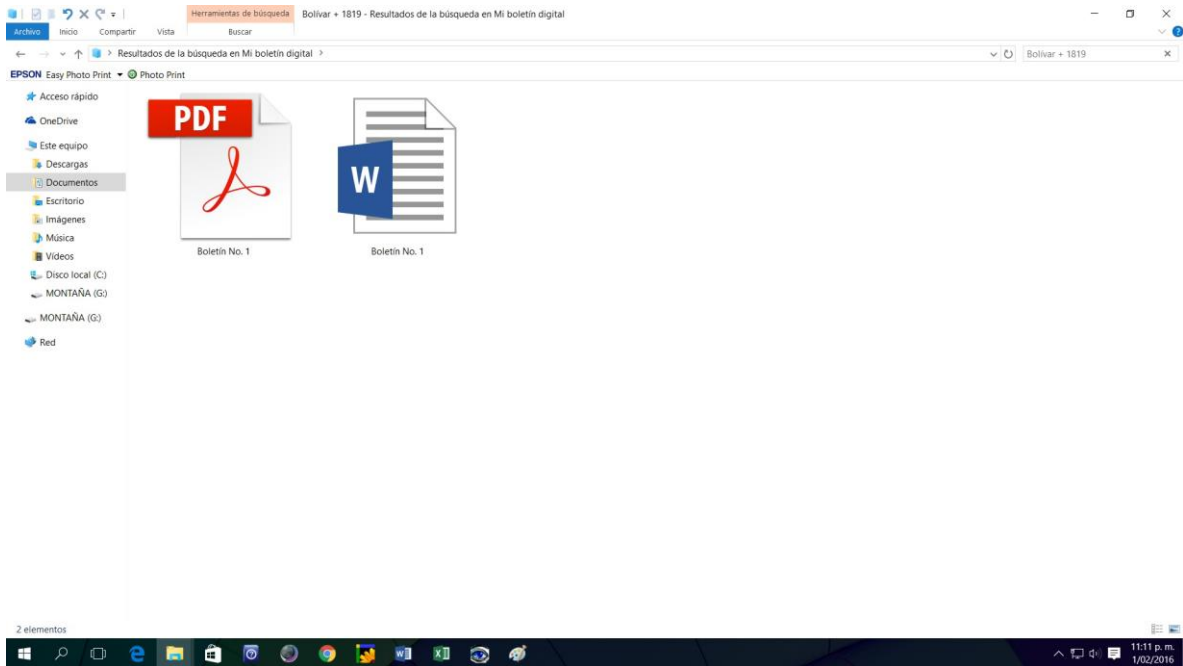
Herramientas de búsqueda Bolívar + 1819 - Resultados de la búsqueda en Mi boletín digital

Archivo Inicio Compartir Vista Buscar

Resultados de la búsqueda en Mi boletín digital >

Bolívar + 1819

EPSON Easy Photo Print Photo Print

Acceso rápido
OneDrive
Este equipo
Descargas
Documentos
Escritorio
Imágenes
Música
Vídeos
Disco local (C:)
MONTAÑA (G:)
MONTAÑA (G:)
Red

PDF

Boletín No. 1

W

Boletín No. 1

2 elementos

11:11 p. m.
1/02/2016